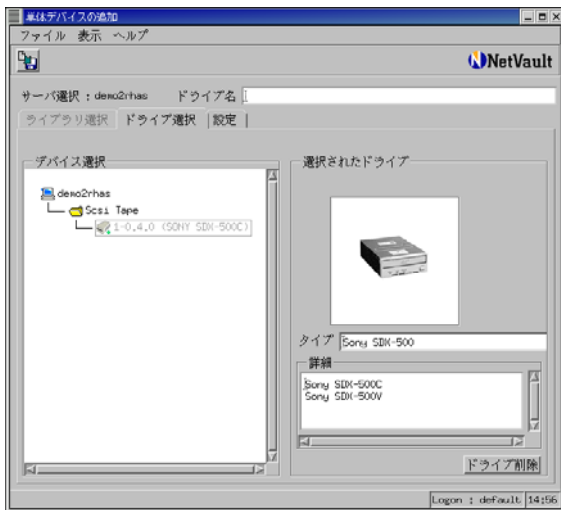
単体デバイスの追加

ファイル 表示 ヘルプ

NetVault

サーバ選択：demo2rhas ドライブ名

ライブラリ選択 ドライブ選択 設定

デバイス選択

demo2rhas
Scsi Tape
1-0.4.0 (SONY SDX-500C)

選択されたドライブ

タイプ Sony SDX-500

詳細

Sony SDX-500C
Sony SDX-500V

ドライブ削除

Logon : default 14:56